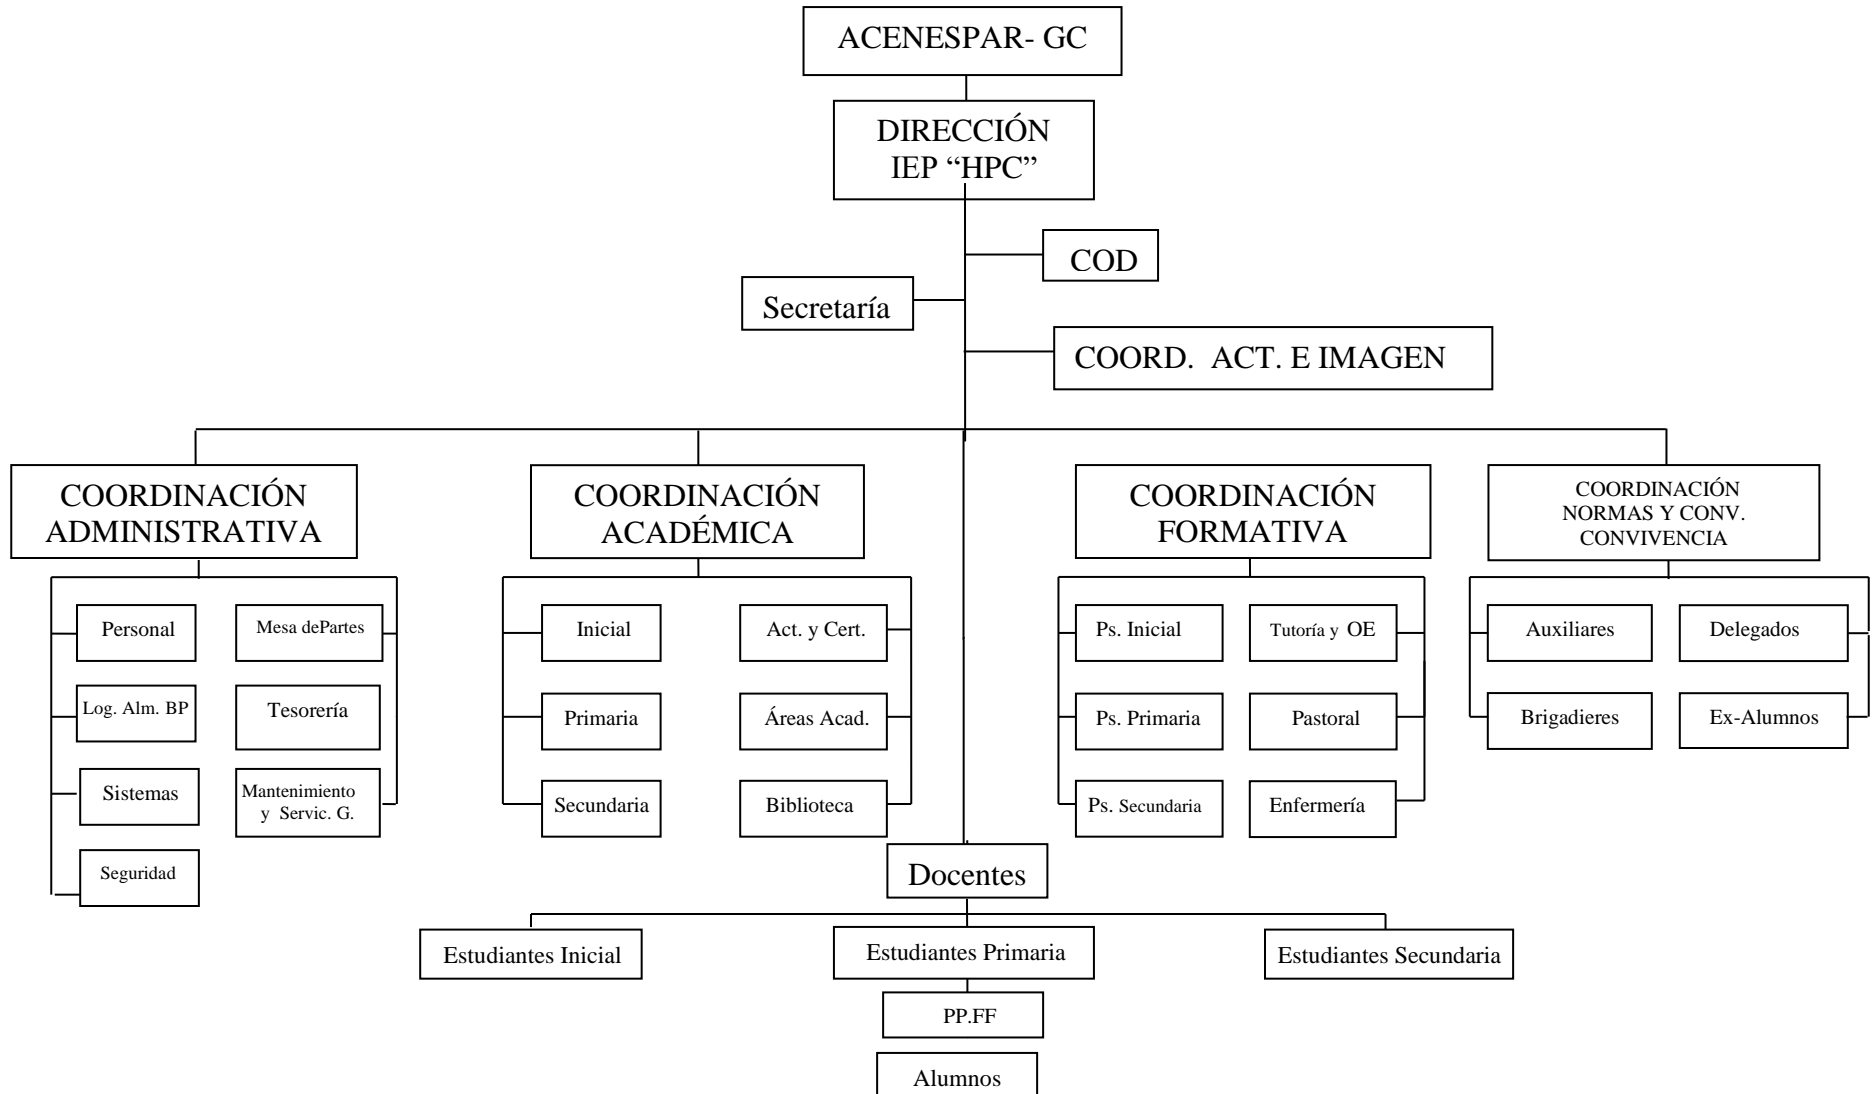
ACENESPAR- GC

DIRECCIÓN
IEP “HPC”

COD

Secretaría

COORD. ACT. E IMAGEN

COORDINACIÓN ADMINISTRATIVA

Personal
Mesa dePartes
Log. Alm. BP
Tesorería
Sistemas
Mantenimiento y Servic. G.
Seguridad

COORDINACIÓN ACADÉMICA

Inicial
Act. y Cert.
Primaria
Áreas Acad.
Secundaria
Biblioteca

COORDINACIÓN FORMATIVA

Ps. Inicial
Tutoría y OE
Ps. Primaria
Pastoral
Ps. Secundaria
Enfermería

COORDINACIÓN NORMAS Y CONV. CONVIVENCIA

Auxiliares
Delegados
Brigadieres
Ex-Alumnos

Docentes

Estudiantes Inicial
Estudiantes Primaria
Estudiantes Secundaria

PP.FF

Alumnos